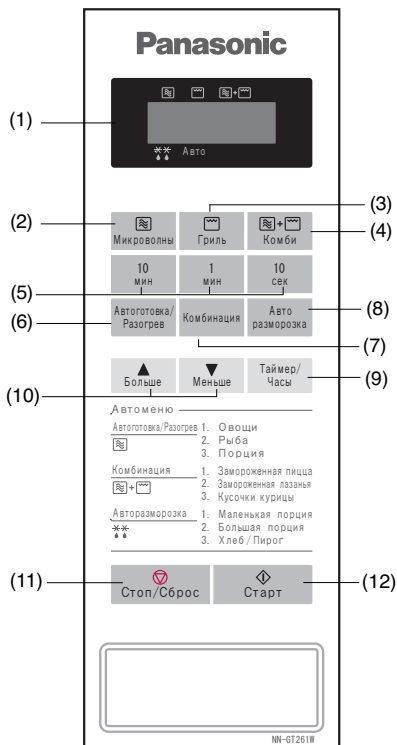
Panasonic

(1)

Авто

(2) Микроволны
(3) Гриль
(4) + Комби

10 мин
1 мин
10 сек

(5)

(6) Автоготовка/ Разогрев
Комбинация
(8) Авто разморозка
(7)

▲ Больше
▼ Меньше
(9) Таймер/ Часы
(10)

Автоменю

Автоготовка/Разогрев
1. Овощи
2. Рыба
3. Порция

Комбинация
1. Замороженная пицца
2. Замороженная лазанья
3. Кусочки курицы

Авторазморозка
1. Маленькая порция
2. Большая порция
3. Хлеб / Пирог

(11) Стоп/Сброс
(12) Старт

NN-GT261W